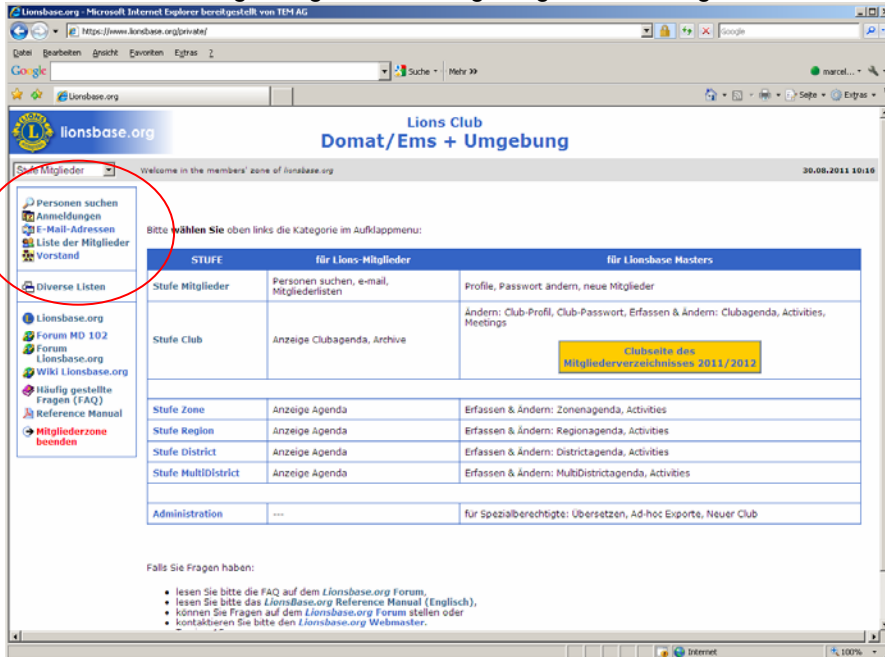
Lionsbase.org - Microsoft Internet Explorer bereitgestellt von TEM AG

https://www.lionsbase.org/private/

Google

Datei Bearbeiten Ansicht Favoriten Extras ?

Google

Suche • Mehr »

marcel...

Lionsbase.org

Seite • Extras •

lionsbase.org

Lions Club
Domat/Ems + Umgebung

Stufe Mitglieder

Welcome in the members' zone of lionsbase.org

30.08.2011 10:10

Personen suchen
Anmeldungen
E-Mail-Adressen
Liste der Mitglieder
Vorstand

Diverse Listen

Lionsbase.org
Forum MD 102
Forum Lionsbase.org
Wiki Lionsbase.org
Häufig gestellte Fragen (FAQ)
Reference Manual

Mitgliederzone beenden

Bitte **wählen Sie** oben links die Kategorie im Aufklappmenu:

| STUFE | für Lions-Mitglieder | für Lionsbase Masters |
|---|---|---|
| Stufe Mitglieder | Personen suchen, e-mail, Mitgliederlisten | Profile, Passwort ändern, neue Mitglieder |
| Stufe Club | Anzeige Clubagenda, Archive | Ändern: Club-Profil, Club-Passwort, Erfassen & Ändern: Clubagenda, Activities, Meetings<br>Clubseite des Mitgliederverzeichnisses 2011/2012 |
| | | |
| Stufe Zone | Anzeige Agenda | Erfassen & Ändern: Zonenagenda, Activities |
| Stufe Region | Anzeige Agenda | Erfassen & Ändern: Regionagenda, Activities |
| Stufe District | Anzeige Agenda | Erfassen & Ändern: Districtagenda, Activities |
| Stufe MultiDistrict | Anzeige Agenda | Erfassen & Ändern: MultiDistrictagenda, Activities |
| | | |
| Administration | --- | für Spezialberechtigte: Übersetzen, Ad-hoc Exporte, Neuer Club |

Falls Sie Fragen haben:

• lesen Sie bitte die FAQ auf dem Lionsbase.org Forum,
• lesen Sie bitte das LionsBase.org Reference Manual (Englisch),
• können Sie Fragen auf dem Lionsbase.org Forum stellen oder
• kontaktieren Sie bitte den Lionsbase.org Webmaster.

Internet

100%